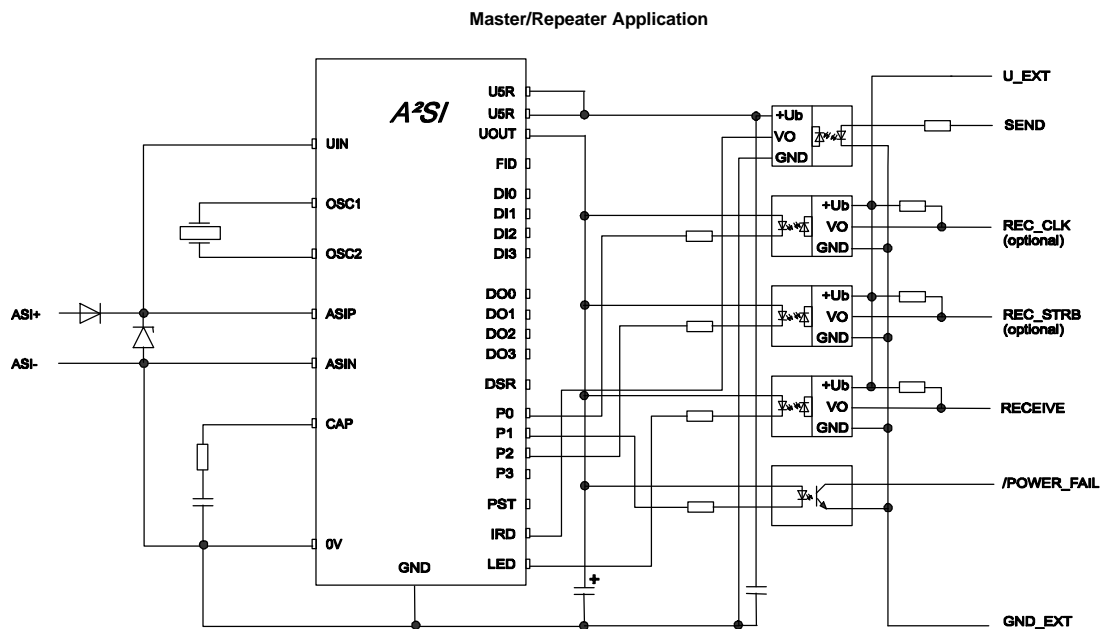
Master/Repeater Application

$A^2SI$

U5R
U5R
UOUT
FID
DI0
DI1
DI2
DI3
DO0
DO1
DO2
DO3
DSR
P0
P1
P2
P3
PST
IRD
LED
GND

UIN
OSC1
OSC2
ASIP
ASIN
CAP
0V

ASI+
ASI-

+Ub
VO
GND

+Ub
VO
GND

+Ub
VO
GND

+Ub
VO
GND

+

U_EXT
SEND
REC_CLK
(optional)
REC_STRB
(optional)
RECEIVE
/POWER_FAIL
GND_EXT